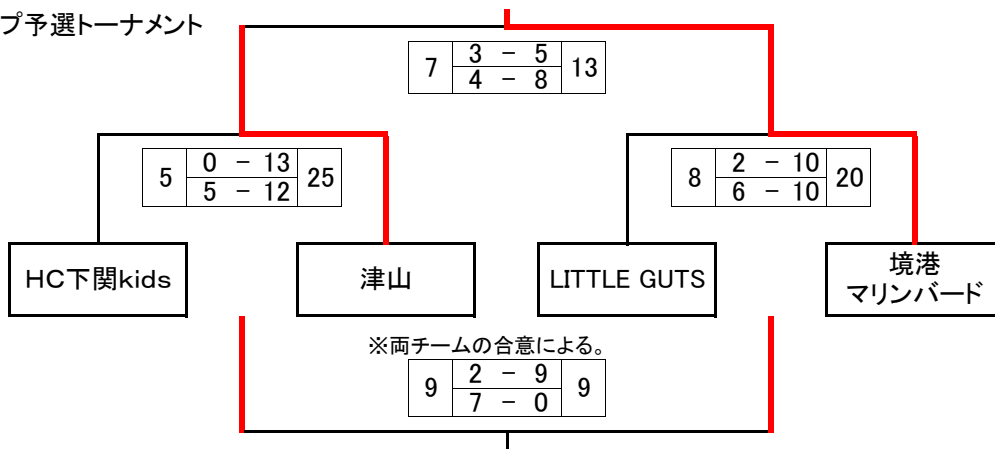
プ予選トーナメント

| 7 | 3 － 5 | 13 |
|---|---|---|
| | 4 － 8 | |

| 5 | 0 － 13 | 25 |
|---|---|---|
| | 5 － 12 | |

| 8 | 2 － 10 | 20 |
|---|---|---|
| | 6 － 10 | |

HC下関kids

津山

LITTLE GUTS

境港
マリンバード

※両チームの合意による。

| 9 | 2 － 9 | 9 |
|---|---|---|
| | 7 － 0 | |